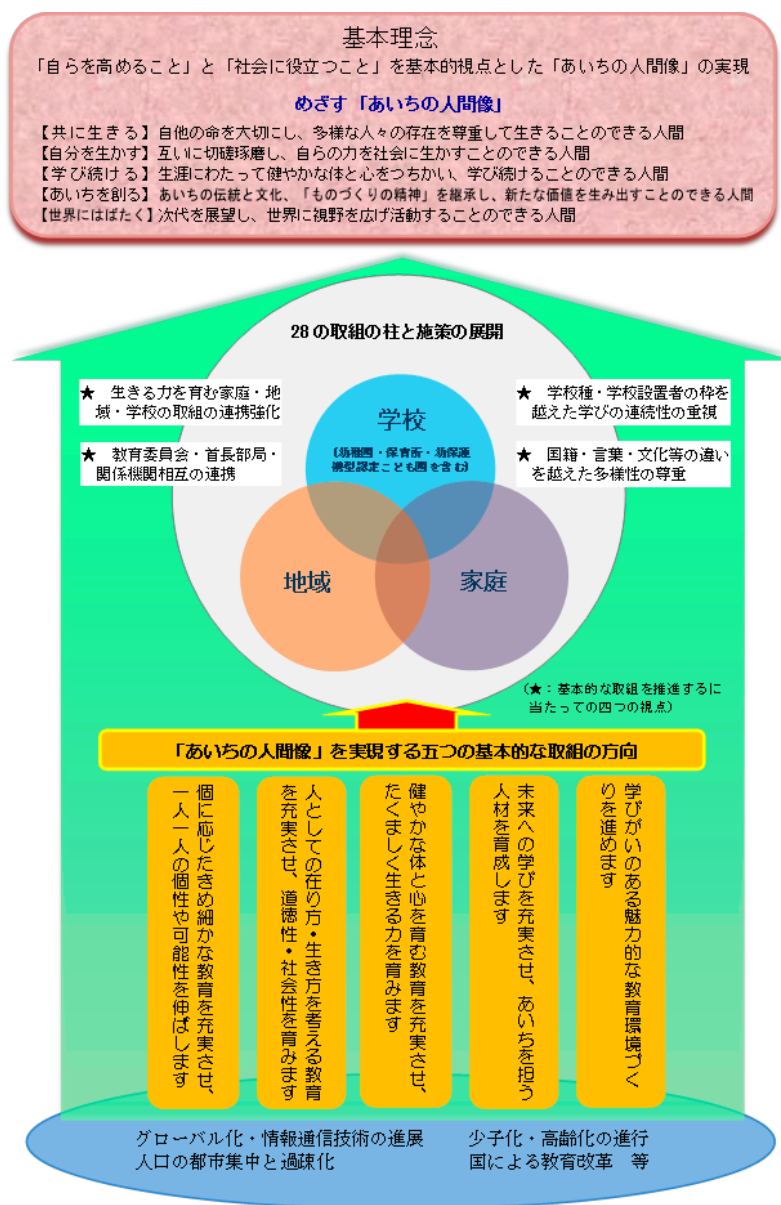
基本理念
「自らを高めること」と「社会に役立つこと」を基本的視点とした「あいちの人間像」の実現

めざす「あいちの人間像」
【共に生きる】自他の命を大切にし、多様な人々の存在を尊重して生きることのできる人間
【自分を生かす】互いに切磋琢磨し、自らの力を社会に生かすことのできる人間
【学び続ける】生涯にわたって健やかな体と心をつちかい、学び続けることのできる人間
【あいちを創る】あいちの伝統と文化、「ものづくりの精神」を継承し、新たな価値を生み出すことのできる人間
【世界にはばたく】次代を展望し、世界に視野を広げ活動することのできる人間

28の取組の柱と施策の展開

★ 生きる力を育む家庭・地域・学校の取組の連携強化

★ 教育委員会・首長部局・関係機関相互の連携

★ 学校種・学校設置者の枠を越えた学びの連続性の重視

★ 国籍・言葉・文化等の違いを越えた多様性の尊重

学校
(幼稚園・保育所・幼保連携型認定こども園を含む)

地域

家庭

(★：基本的な取組を推進するに当たっての四つの視点)

「あいちの人間像」を実現する五つの基本的な取組の方向

個に応じたきめ細かな教育を充実させ、一人一人の個性や可能性を伸ばします

人としての在り方・生き方を考える教育を充実させ、道徳性・社会性を育みます

健やかな体と心を育む教育を充実させ、たくましく生きる力を育みます

未来への学びを充実させ、あいちを担う人材を育成します

学びがいのある魅力的な教育環境づくりを進めます

グローバル化・情報通信技術の進展
人口の都市集中と過疎化
少子化・高齢化の進行
国による教育改革　等